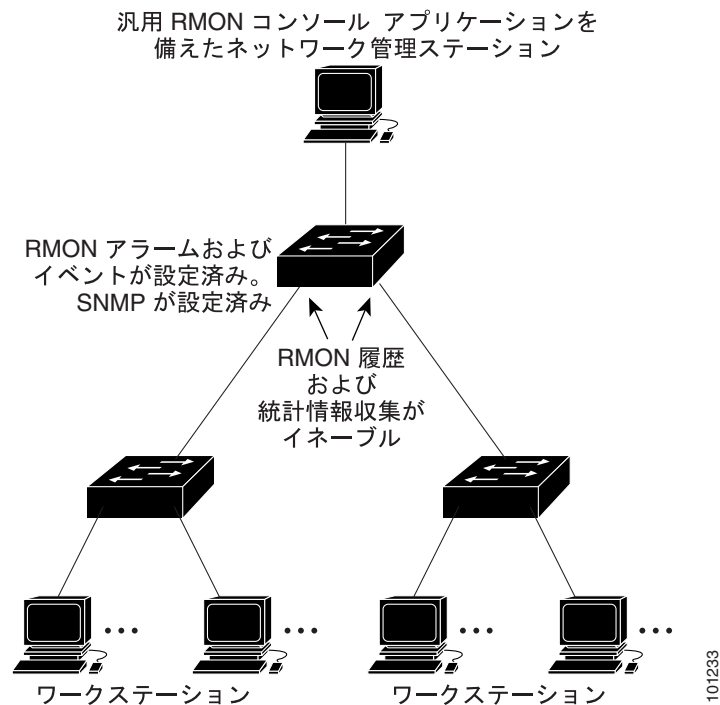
汎用 RMON コンソール アプリケーションを備えたネットワーク管理ステーション

RMON アラームおよびイベントが設定済み。SNMP が設定済み

RMON 履歴および統計情報収集がイネーブル

ワークステーション

ワークステーション

101233